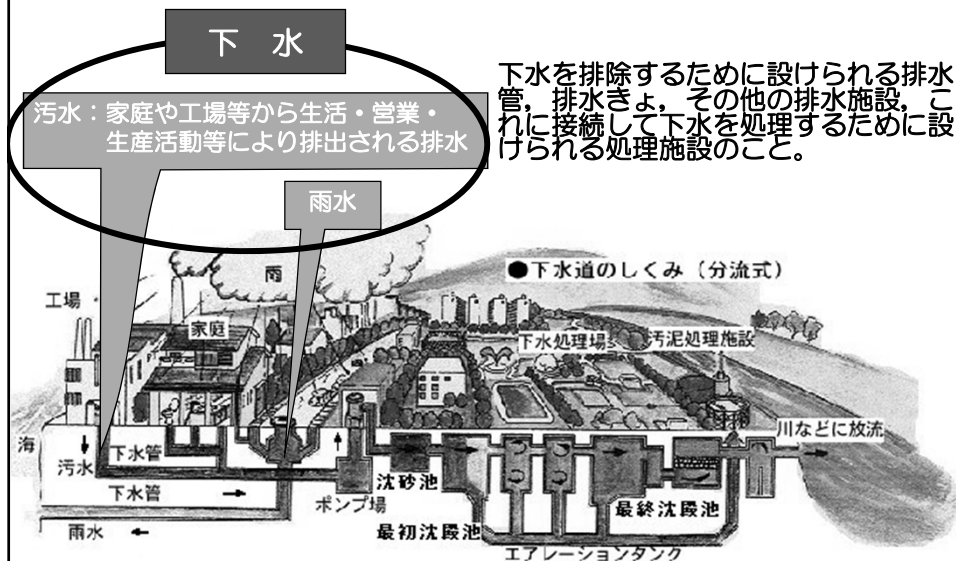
下　水

汚水：家庭や工場等から生活・営業・生産活動等により排出される排水

雨水

下水を排除するために設けられる排水管，排水きょ，その他の排水施設，これに接続して下水を処理するために設けられる処理施設のこと。

●下水道のしくみ（分流式）

雨

工場

家庭

下水処理場

汚泥処理施設

海

汚水

下水管

下水管

雨水

ポンプ場

沈砂池

最初沈殿池

最終沈殿池

エアレーションタンク

川などに放流